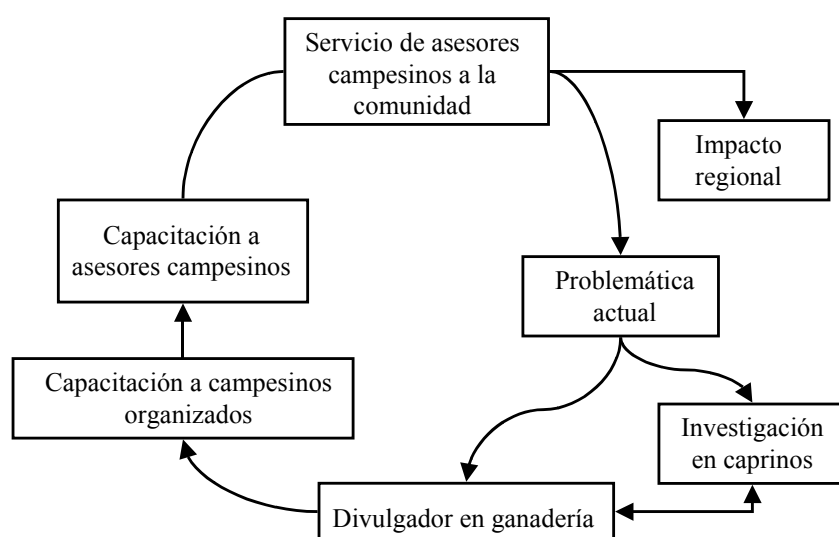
Servicio de asesores campesinos a la comunidad

Impacto regional

Capacitación a asesores campesinos

Problemática actual

Capacitación a campesinos organizados

Investigación en caprinos

Divulgador en ganadería